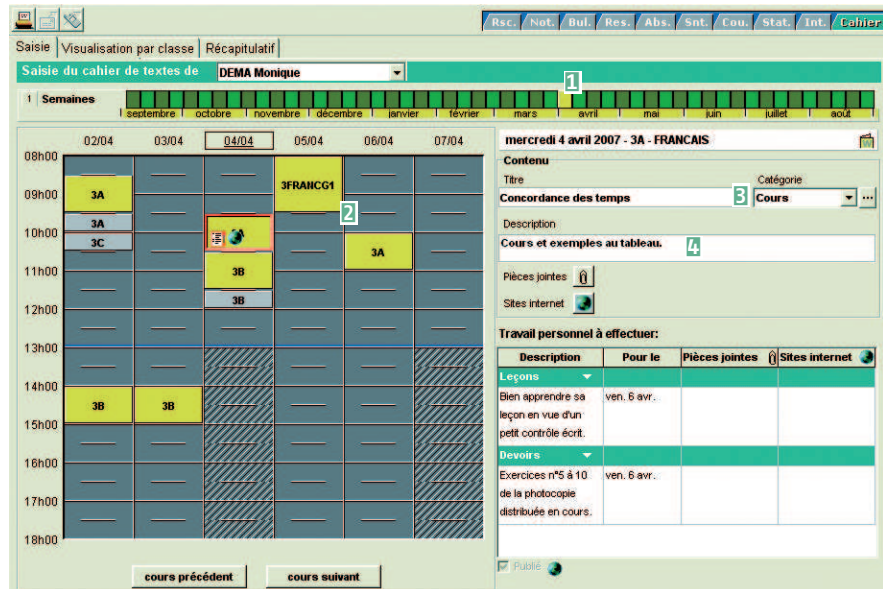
Rsc. Not. Bul. Res. Abs. Snt. Cou. Stat. Int. Cahier

Saisie | Visualisation par classe | Récapitulatif

Saisie du cahier de textes de DEMA Monique

1 Semaines

1

septembre | octobre | novembre | décembre | janvier | février | mars | avril | mai | juin | juillet | août

02/04 03/04 04/04 05/04 06/04 07/04

08h00
09h00
10h00
11h00
12h00
13h00
14h00
15h00
16h00
17h00
18h00

3A
3A
3C
3FRANCG1
2
3B
3B
3A
3B
3B

cours précédent | cours suivant

mercredi 4 avril 2007 - 3A - FRANCAIS

Contenu

Titre
Concordance des temps

Catégorie
3 Cours

Description
Cours et exemples au tableau. 4

Pièces jointes

Sites internet

Travail personnel à effectuer:

| Description | Pour le | Pièces jointes | Sites internet |
|---|---|---|---|
| Leçons | | | |
| Bien apprendre sa leçon en vue d'un petit contrôle écrit. | ven. 6 avr. | | |
| Devoirs | | | |
| Exercices n°5 à 10 de la photocopie distribuée en cours. | ven. 6 avr. | | |

Publié